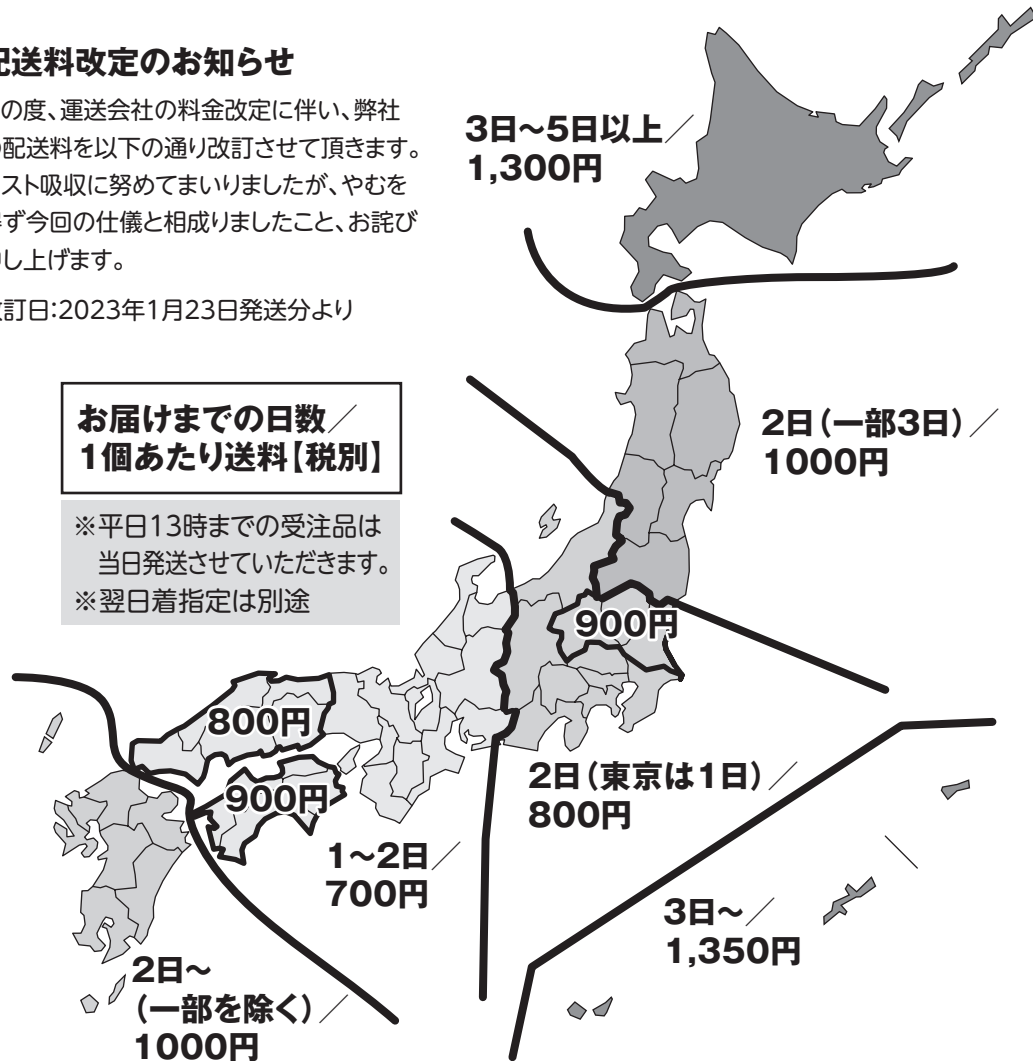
配送料改定のお知らせ

の度、運送会社の料金改定に伴い、弊社配送料を以下の通り改訂させて頂きます。スト吸収に努めてまいりましたが、やむをず今回の仕儀と相成りましたこと、お詫びし上げます。

訂日:2023年1月23日発送分より

3日~5日以上／1,300円

お届けまでの日数／1個あたり送料【税別】

※平日13時までの受注品は当日発送させていただきます。
※翌日着指定は別途

2日(一部3日)／1000円

900円

800円

900円

2日(東京は1日)／800円

1~2日／700円

3日~／1,350円

2日~(一部を除く)／1000円